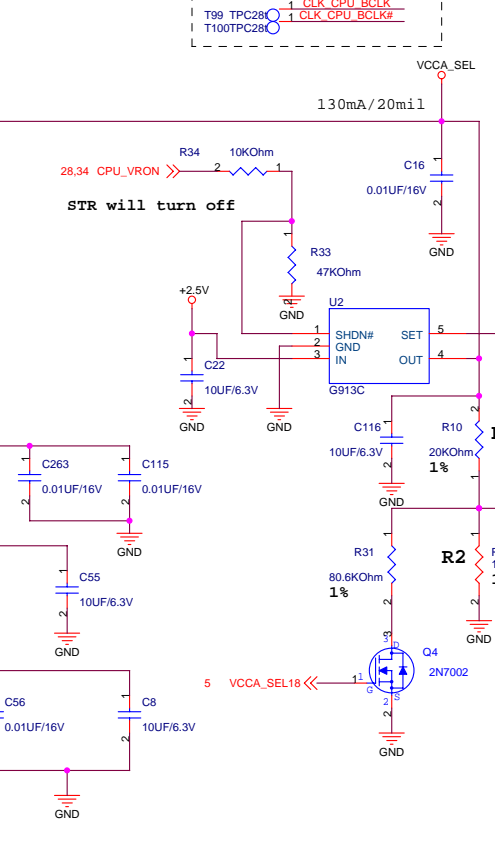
1 CLK_CPU_BCLK
T99 TPC28 1 CLK_CPU_BCLK#
T100 TPC28

VCCA_SEL

130mA/20mil

R34 10KOhm
28,34 CPU_VRON 2 1

C16
0.01UF/16V
GND

STR will turn off

R33
47KOhm
GND

+2.5V
U2
1 SHDN# SET 5
2 GND
3 IN OUT 4
G913C

C22
10UF/6.3V
GND GND

C116
10UF/6.3V
GND

R10
20KOhm
1%

C263 C115
0.01UF/16V 0.01UF/16V
GND

C55
10UF/6.3V
GND

R31
80.6KOhm
1%

R2

GND

Q4
2N7002
5 VCCA_SEL18

C56 C8
0.01UF/16V 10UF/6.3V
GND
GND